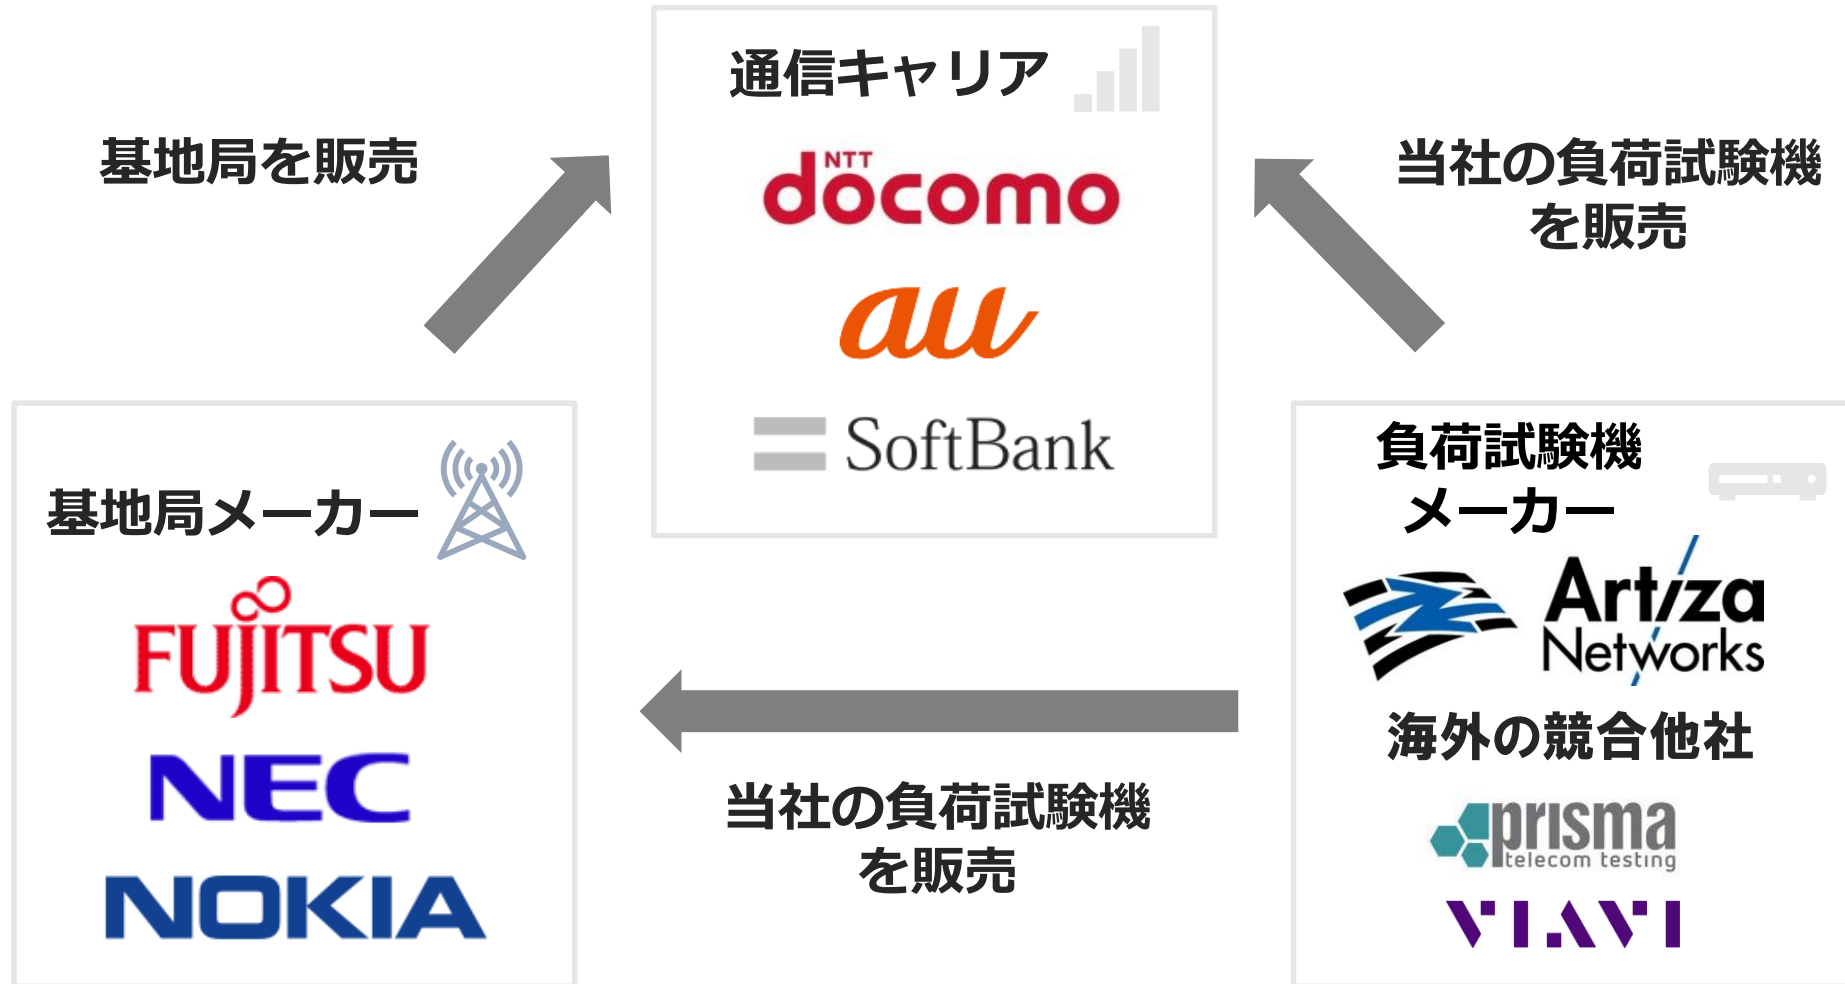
基地局を販売

通信キャリア

NTT docomo

au

SoftBank

当社の負荷試験機を販売

基地局メーカー

FUJITSU

NEC

NOKIA

負荷試験機メーカー

Artiza Networks

海外の競合他社

prisma telecom testing

VIAVI

当社の負荷試験機を販売